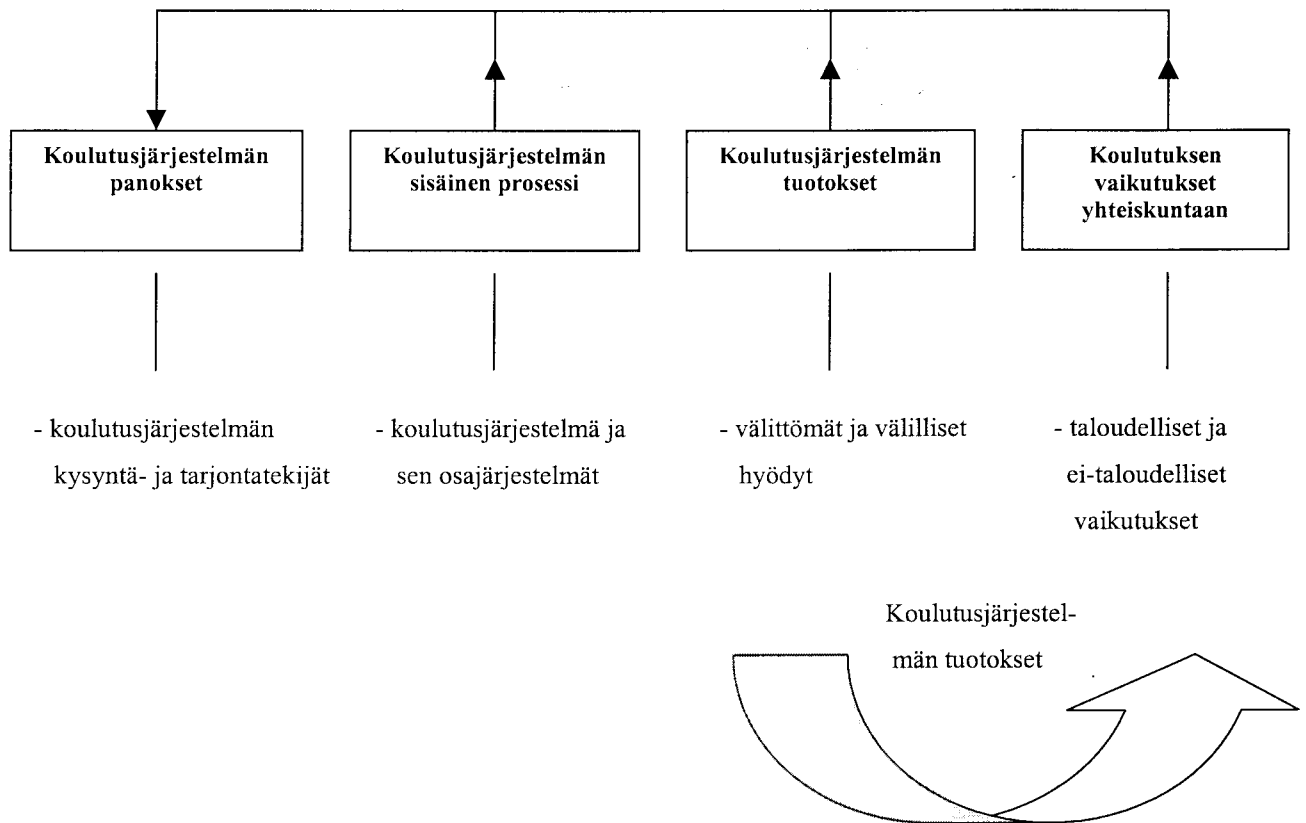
**Koulutusjärjestelmän panokset**

**Koulutusjärjestelmän sisäinen prosessi**

**Koulutusjärjestelmän tuotokset**

**Koulutuksen vaikutukset yhteiskuntaan**

- koulutusjärjestelmän kysyntä- ja tarjontatekijät

- koulutusjärjestelmä ja sen osajärjestelmät

- välittömät ja välilliset hyödyt

- taloudelliset ja ei-taloudelliset vaikutukset

Koulutusjärjestelmän tuotokset